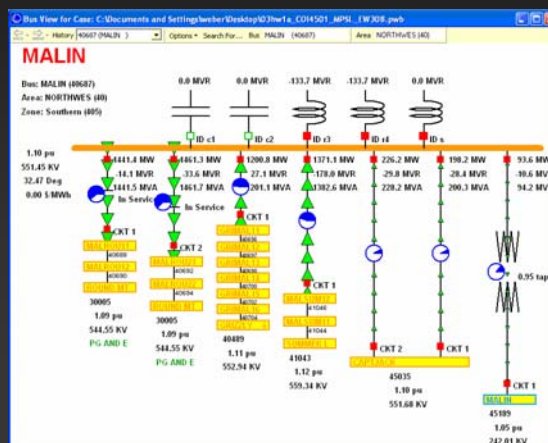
Bus View for Case: C:\Documents and Settings\weber\Desktop\03hw1a_CO14501_MPSL_EW308.pwb

History 40687 (MALIN) Options Search For... Bus MALIN (40687) Area NORTHWES (40)

MALIN

Bus: MALIN (40687)
Area: NORTHWES (40)
Zone: Southern (405)

0.0 MVR 0.0 MVR -133.7 MVR -133.7 MVR 0.0 MVR

ID c1 ID c2 ID r3 ID r4 ID s

1.10 pu
551.45 KV
32.47 Deg
0.00 $/MWh

1441.4 MW
-14.1 MVR
1441.5 MVA
In Service

1461.3 MW
-33.6 MVR
1461.7 MVA
In Service

1200.8 MW
27.1 MVR
1201.1 MVA

1371.1 MW
-178.0 MVR
1382.6 MVA

226.2 MW
-29.8 MVR
228.2 MVA

198.2 MW
-28.4 MVR
200.3 MVA

93.6 MW
-10.6 MV
94.2 MV

CKT 1
CKT 2
CKT 1
CKT 1
CKT 2
CKT 1
CKT 1

40689 40690 40692 40694 40696 40697 40700 40704 40706 41040 41044

30005
1.09 pu
544.55 KV
PG AND E

30005
1.09 pu
544.55 KV
PG AND E

40489
1.11 pu
552.94 KV

41043
1.12 pu
559.34 KV

45035
1.10 pu
551.68 KV

0.95 tap

MALIN
45189
1.05 pu
242.01 KV